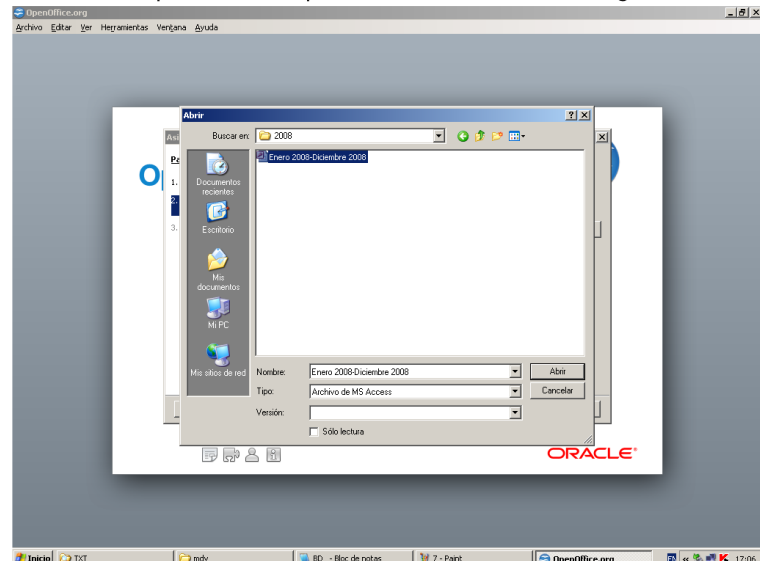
OpenOffice.org
Archivo Editar Ver Herramientas Ventana Ayuda

Abrir
Buscar en: 2008
Documentos recientes
Escritorio
Mis documentos
Mi PC
Mis sitios de red
Enero 2008-Diciembre 2008
Nombre: Enero 2008-Diciembre 2008
Tipo: Archivo de MS Access
Versión:
Sólo lectura
Abrir
Cancelar

Asi
Pa
1.
2.
3.
ORACLE

Inicio TXT mdy BD - Bloc de notas 7 - Paint OpenOffice.org 17:06